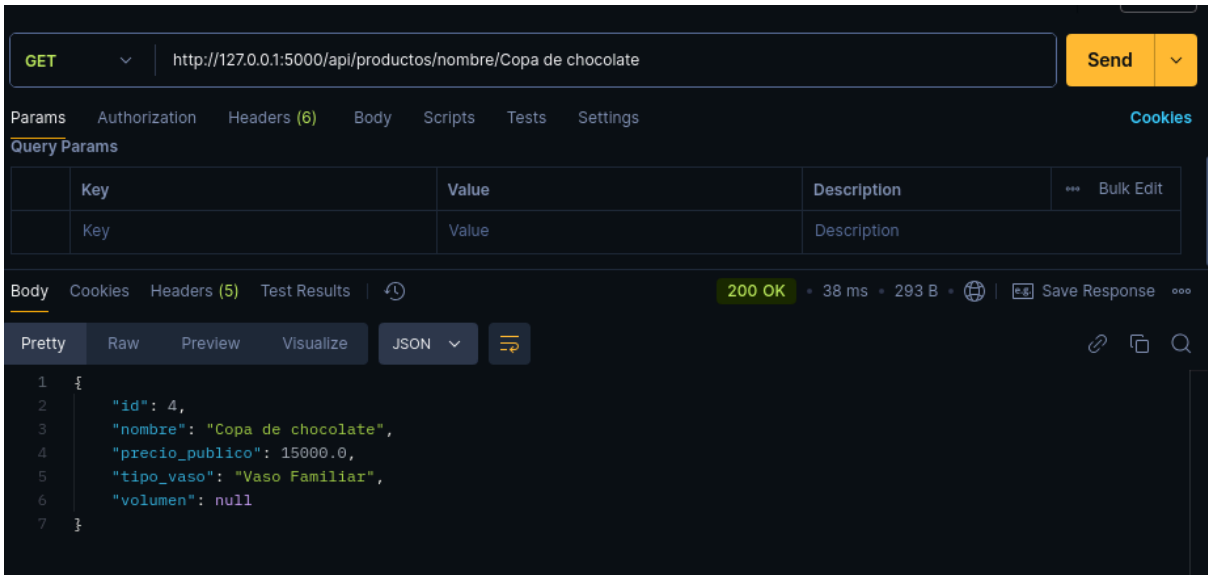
GET http://127.0.0.1:5000/api/productos/nombre/Copa de chocolate

Send

Params Authorization Headers (6) Body Scripts Tests Settings Cookies

Query Params

| | Key | Value | Description | Bulk Edit |
|---|---|---|---|---|
| | Key | Value | Description | |

Body Cookies Headers (5) Test Results

200 OK • 38 ms • 293 B • Save Response

Pretty Raw Preview Visualize JSON

1 {
2 "id": 4,
3 "nombre": "Copa de chocolate",
4 "precio_publico": 15000.0,
5 "tipo_vaso": "Vaso Familiar",
6 "volumen": null
7 }